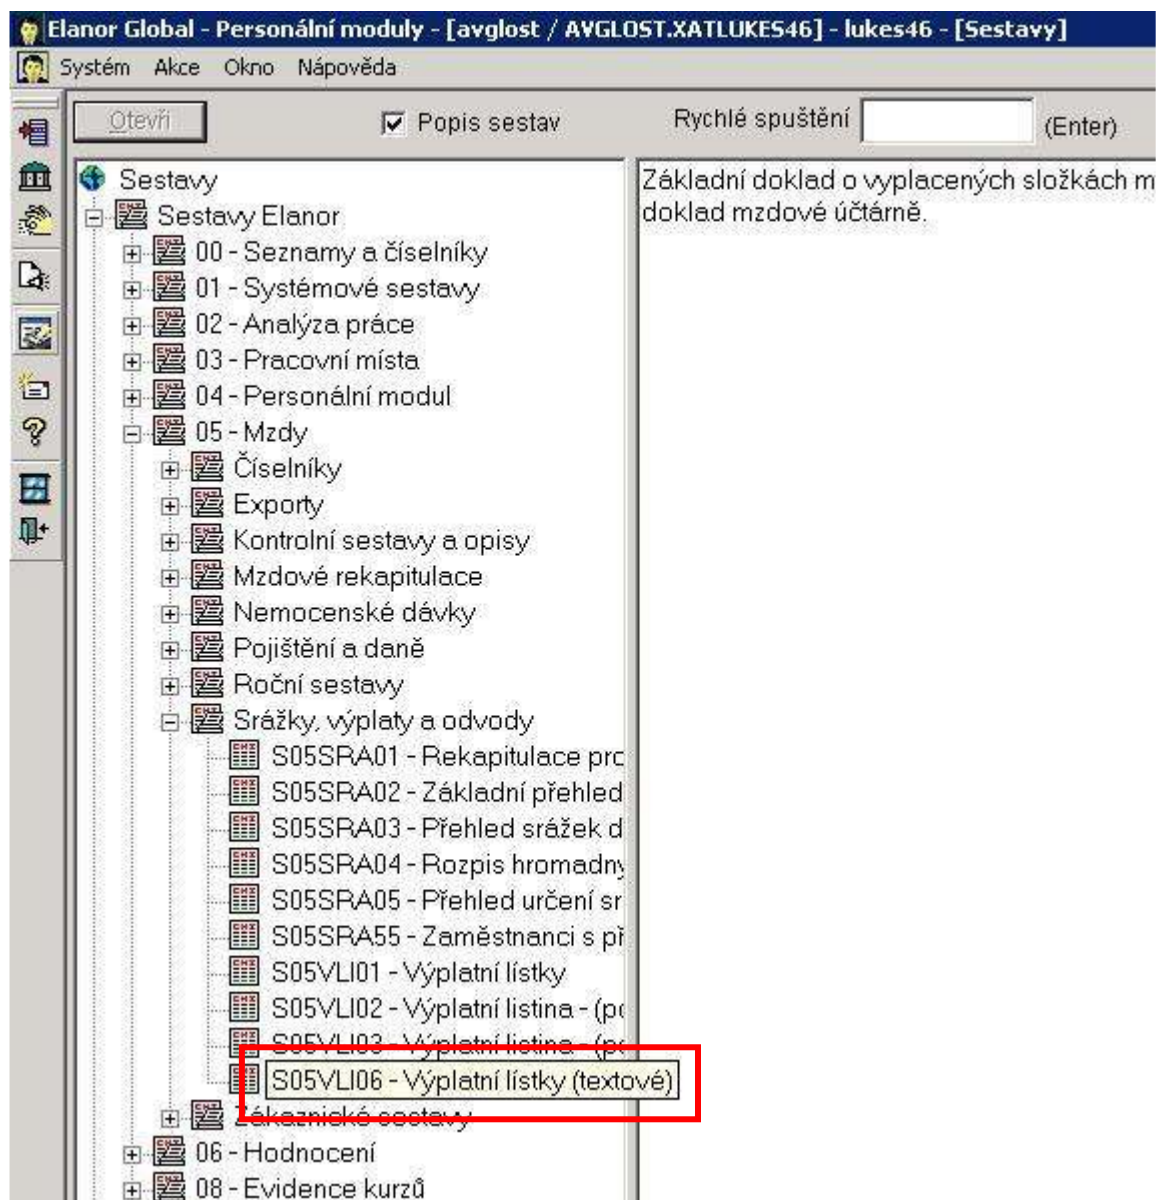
Elanor Global - Personální moduly - [avglost / AVGLOST.XATLUKES46] - lukes46 - [Sestavy]

Systém Akce Okno Nápověda

Otevři

Popis sestav

Rychlé spuštění (Enter)

Sestavy
Sestavy Elanor
00 - Seznamy a číselníky
01 - Systémové sestavy
02 - Analýza práce
03 - Pracovní místa
04 - Personální modul
05 - Mzdy
Číselníky
Exporty
Kontrolní sestavy a opisy
Mzdové rekapitulace
Nemocenské dávky
Pojištění a daně
Roční sestavy
Srážky, výplaty a odvody
S05SRA01 - Rekapitulace prc
S05SRA02 - Základní přehled
S05SRA03 - Přehled srážek d
S05SRA04 - Rozpis hromadn
S05SRA05 - Přehled určení sr
S05SRA55 - Zaměstnanci s př
S05VLI01 - Výplatní lístky
S05VLI02 - Výplatní listina - (p
S05VLI03 - Výplatní listina - (p
S05VLI06 - Výplatní lístky (textové)
Zákaznické sestavy
06 - Hodnocení
08 - Evidence kurzů

Základní doklad o vyplacených složkách m
doklad mzdové účtárně.